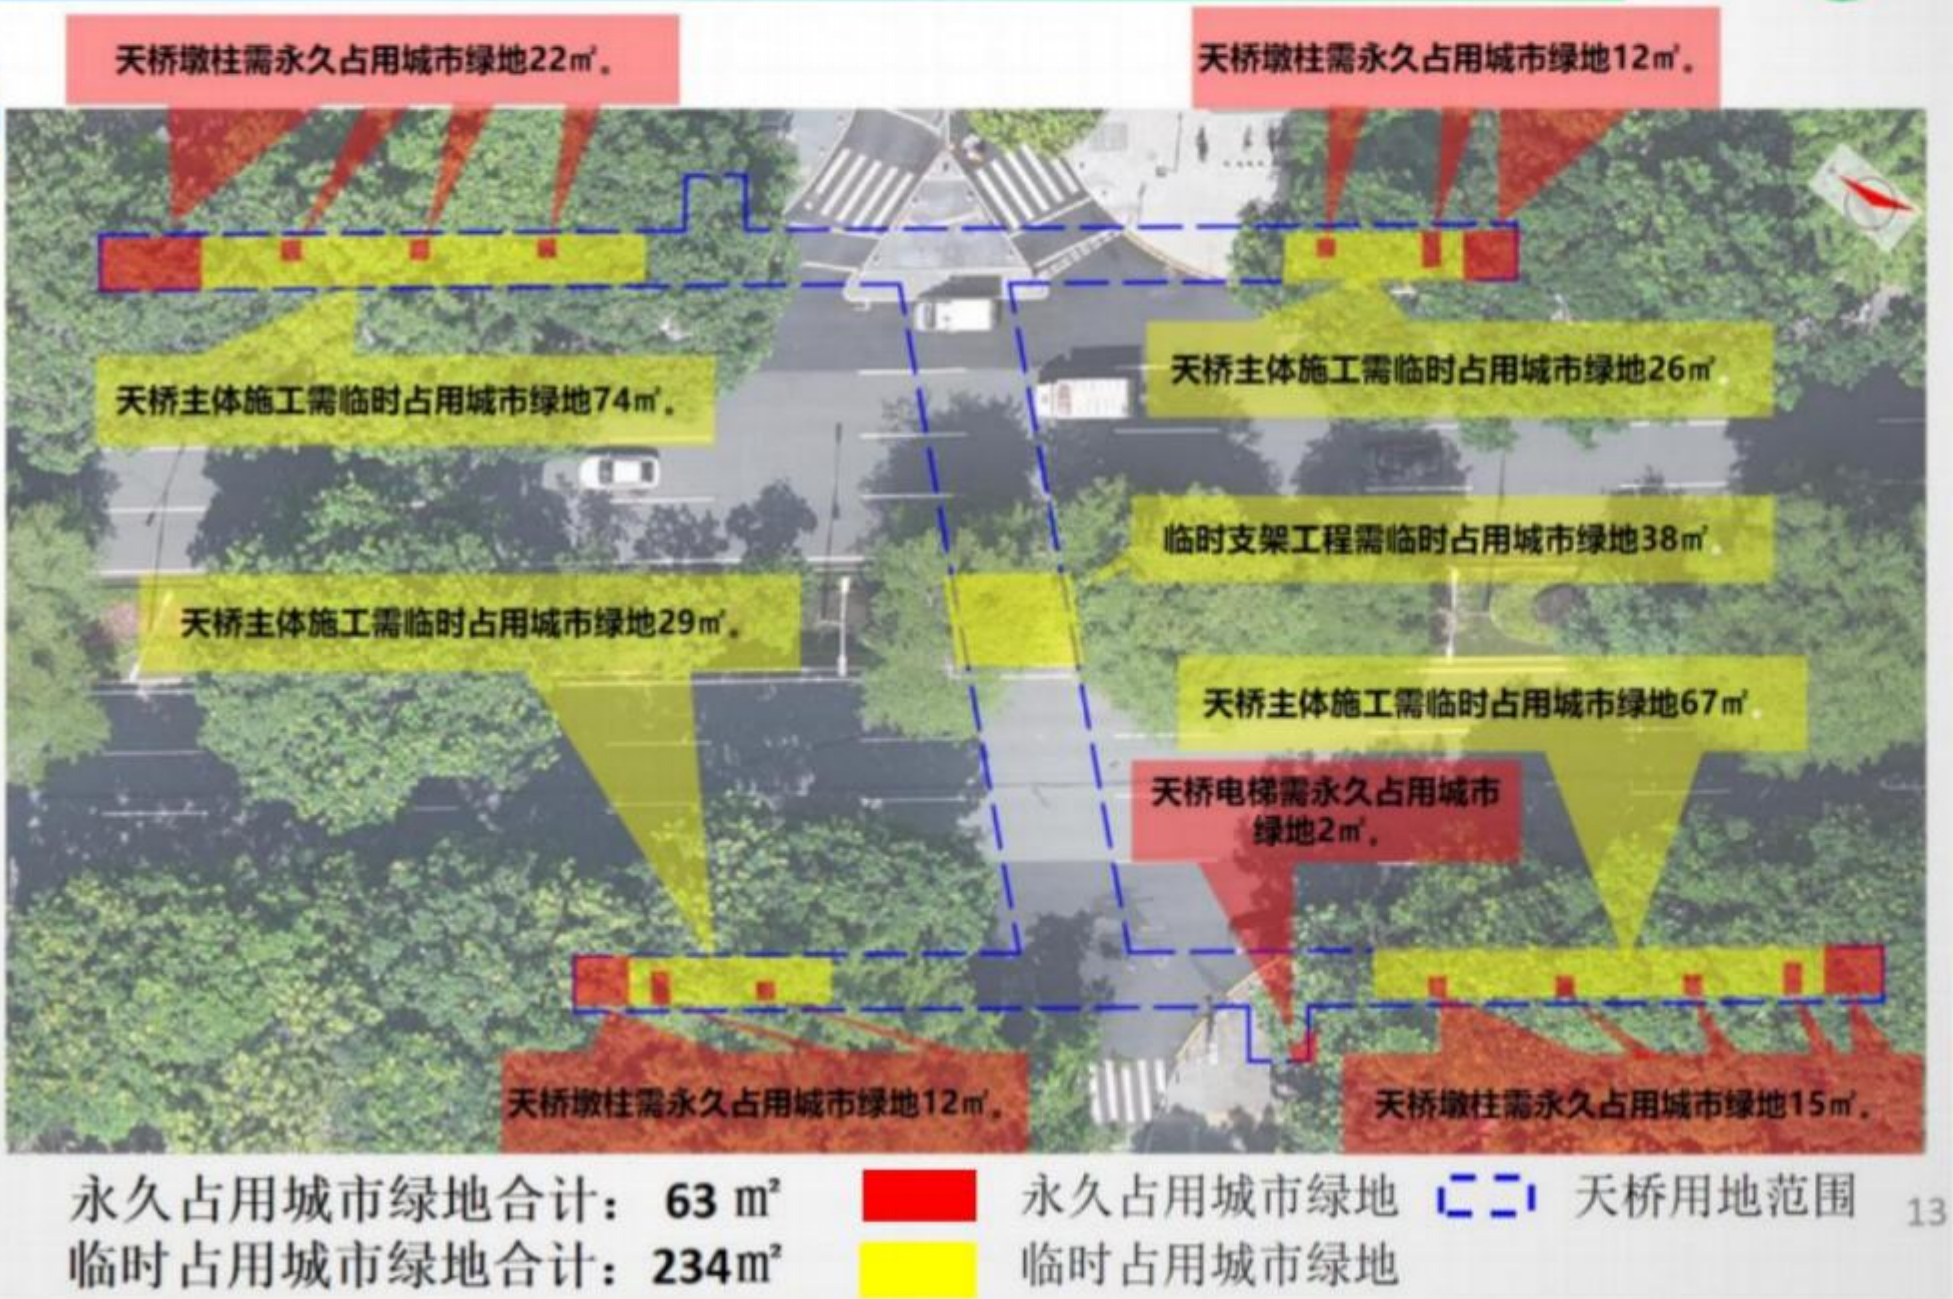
天桥墩柱需永久占用城市绿地22㎡。

天桥墩柱需永久占用城市绿地12㎡。

天桥主体施工需临时占用城市绿地26㎡

天桥主体施工需临时占用城市绿地74㎡。

临时支架工程需临时占用城市绿地38㎡

天桥主体施工需临时占用城市绿地29㎡。

天桥主体施工需临时占用城市绿地67㎡

天桥电梯需永久占用城市绿地2㎡。

天桥墩柱需永久占用城市绿地12㎡。

天桥墩柱需永久占用城市绿地15㎡。

永久占用城市绿地合计：63 ㎡

临时占用城市绿地合计：234㎡

永久占用城市绿地

天桥用地范围

临时占用城市绿地

13